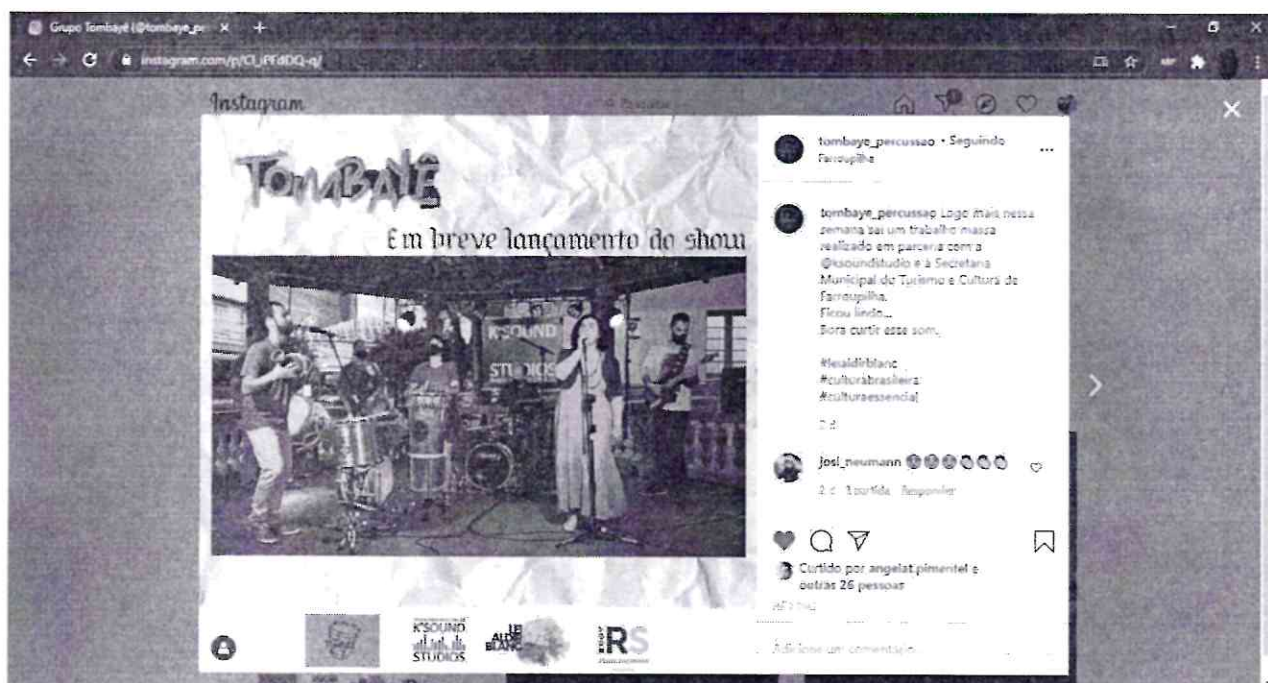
Grupo Tombayê (@tombaye_pe ×  +

instagram.com/p/CLiPFdDQ-q/

Instagram

Pesquisar

tombaye_percussao • Seguindo
Farroupilha

TOMBAYÊ

Em breve lançamento do show

K'SOUND STUDIOS

tombaye_percussao Logo mais nessa semana sai um trabalho massa realizado em parceria com a @ksoundstudio e a Secretaria Municipal de Turismo e Cultura de Farroupilha.
Ficou lindo...
Bora curtir esse som.

#leialdirblanc
#culturabrasileira
#culturaessencial

2 d

josi_neumann 👏👏👏👏👏👏
2 d 1 curtida Responder

Curtido por angelat.pimentel e outras 26 pessoas

HÁ 2 DIAS

Adicione um comentário...

K'SOUND STUDIOS

LEI ALDIR BLANC

RS